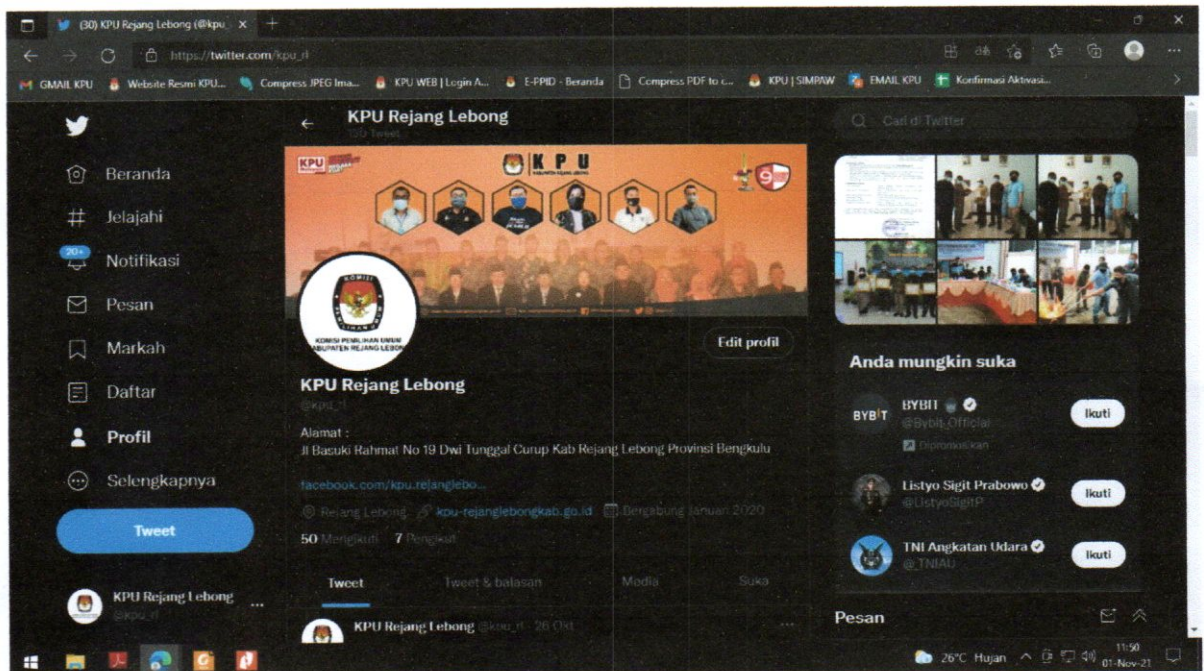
(30) KPU Rejang Lebong (@kpu_

https://twitter.com/kpu_rl

GMAIL KPU Website Resmi KPU... Compress JPEG Ima... KPU WEB | Login A... E-PPID - Beranda Compress PDF to c... KPU | SIMPAW EMAIL KPU Konfirmasi Aktivasi...

Beranda
Jelajahi
20+
Notifikasi
Pesan
Markah
Daftar
Profil
Selengkapnya
Tweet

KPU Rejang Lebong
@kpu_rl

KPU Rejang Lebong
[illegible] Tweet

KPU
KABUPATEN REJANG LEBONG

KOMISI PEMILIHAN UMUM KABUPATEN REJANG LEBONG

Edit profil

KPU Rejang Lebong
@kpu_rl

Alamat :
Jl Basuki Rahmat No 19 Dwi Tunggal Curup Kab Rejang Lebong Provinsi Bengkulu

facebook.com/kpu.rejanglebo...

Rejang Lebong kpu-rejanglebongkab.go.id Bergabung Januari 2020

50 Mengikuti 7 Pengikut

Tweet Tweet & balasan Media Suka

KPU Rejang Lebong @kpu_rl · 26 Okt

Cari di Twitter

Anda mungkin suka

BYBIT
@Bybit_Official
Dipromosikan
Ikuti

Listyo Sigit Prabowo
@ListyoSigitP
Ikuti

TNI Angkatan Udara
@_TNIAU
Ikuti

Pesan

26°C Hujan 11:50 01-Nov-21